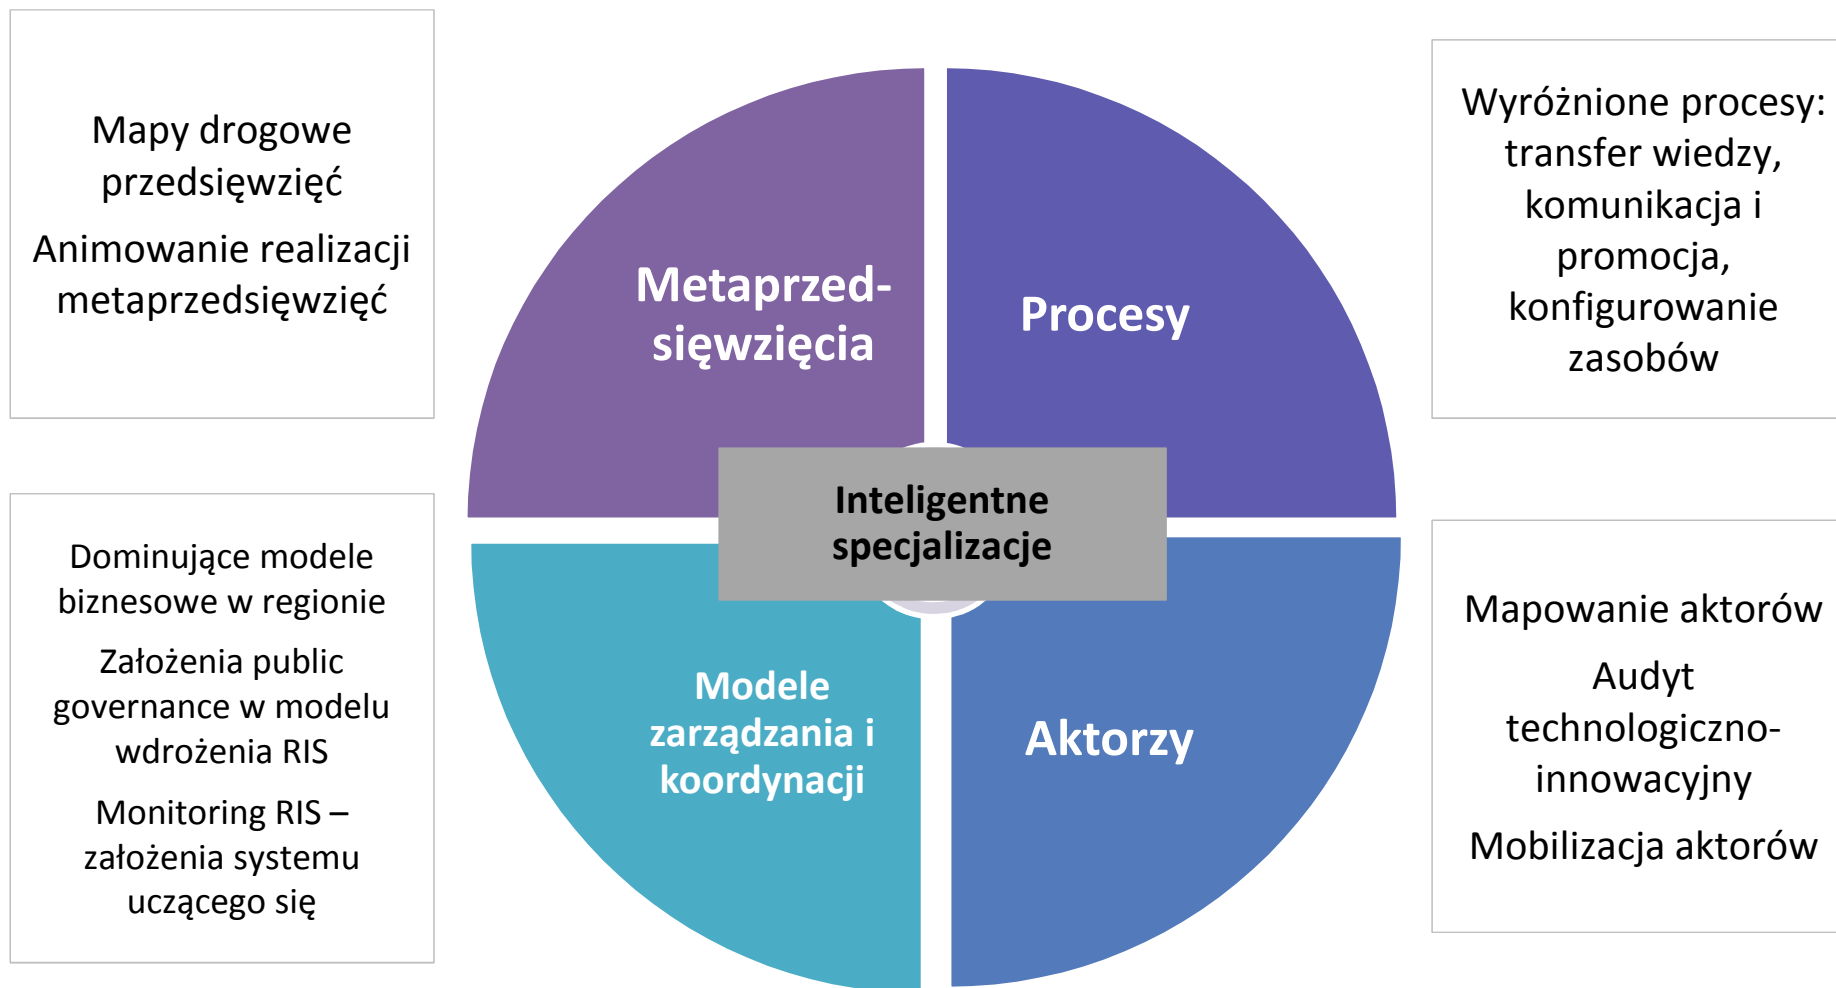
Mapy drogowe przedsięwzięć

Animowanie realizacji metaprzedsięwzięć

Metaprzedsięwzięcia

Procesy

Wyróżnione procesy: transfer wiedzy, komunikacja i promocja, konfigurowanie zasobów

Inteligentne specjalizacje

Dominujące modele biznesowe w regionie

Założenia public governance w modelu wdrożenia RIS

Monitoring RIS – założenia systemu uczącego się

Modele zarządzania i koordynacji

Aktorzy

Mapowanie aktorów

Audyt technologiczno-innowacyjny

Mobilizacja aktorów